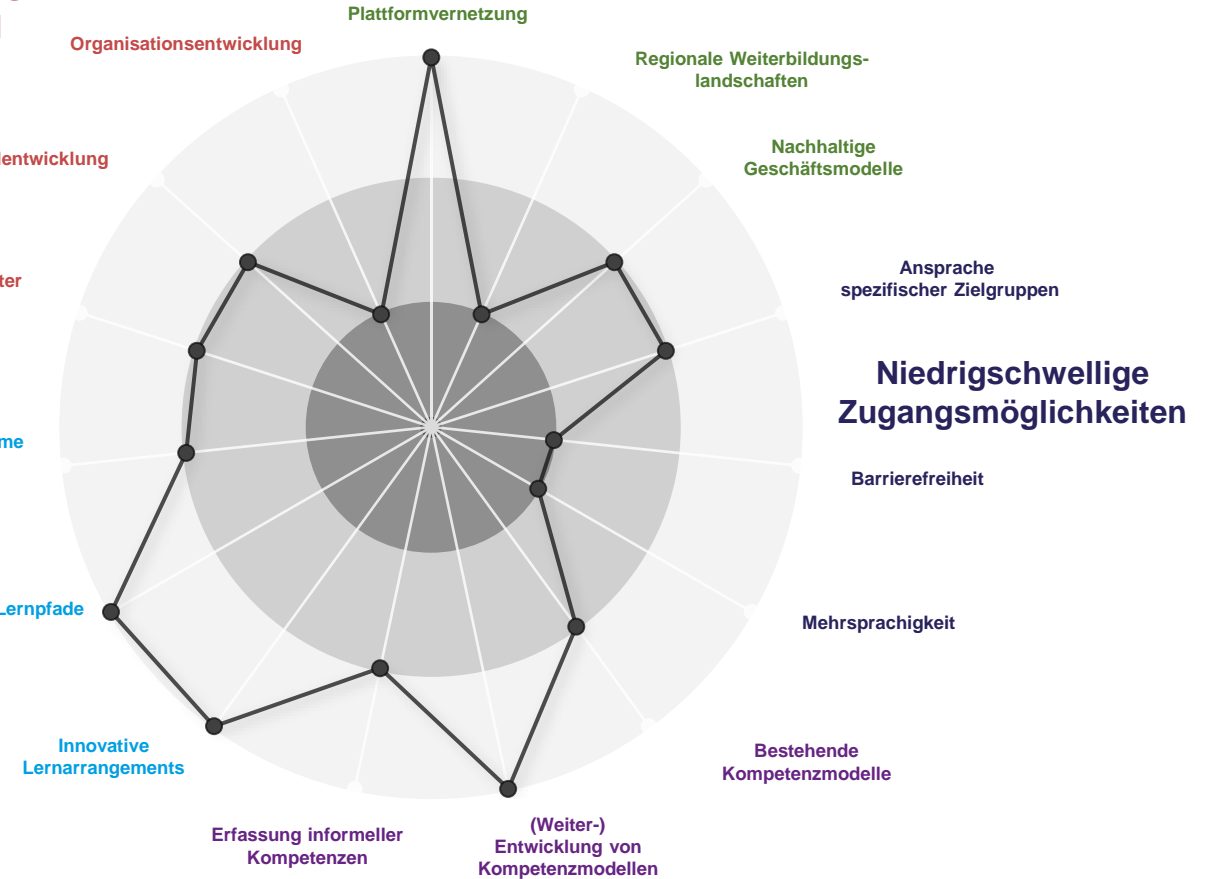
Plattformvernetzung

Organisationsentwicklung

Regionale Weiterbildungslandschaften

Nachhaltige Geschäftsmodelle

entwicklung

Ansprache spezifischer Zielgruppen

ter

Niedrigschwellige Zugangsmöglichkeiten

me

Barrierefreiheit

Lernpfade

Mehrsprachigkeit

Innovative Lernarrangements

Bestehende Kompetenzmodelle

Erfassung informeller Kompetenzen

(Weiter-) Entwicklung von Kompetenzmodellen